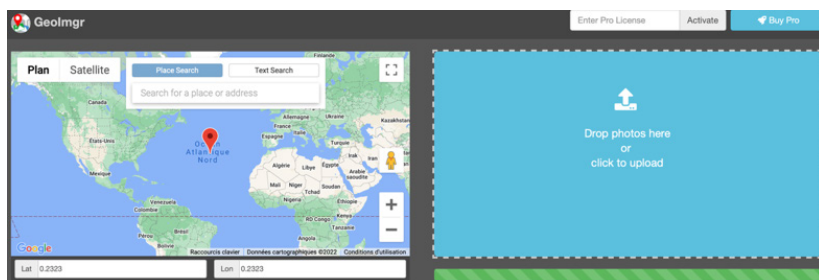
GeoImgr

Enter Pro License
Activate
Buy Pro

Plan
Satellite
Place Search
Text Search
Search for a place or address

Canada
États-Unis
Mexique
Cuba
Venezuela
Colombie
Pérou
Brésil
Bolivie
Océan Atlantique Nord
Islande
Royaume-Uni
France
Espagne
Algérie
Libye
Égypte
Mali
Niger
Tchad
Soudan
Nigeria
Éthiopie
RD Congo
Angola
Tanzanie
Turquie
Irak
Iran
Arabie saoudite
Kazakhstan

Google
Raccourcis clavier
Données cartographiques ©2022
Conditions d'utilisation

Drop photos here
or
click to upload

Lat 0.2323
Lon 0.2323